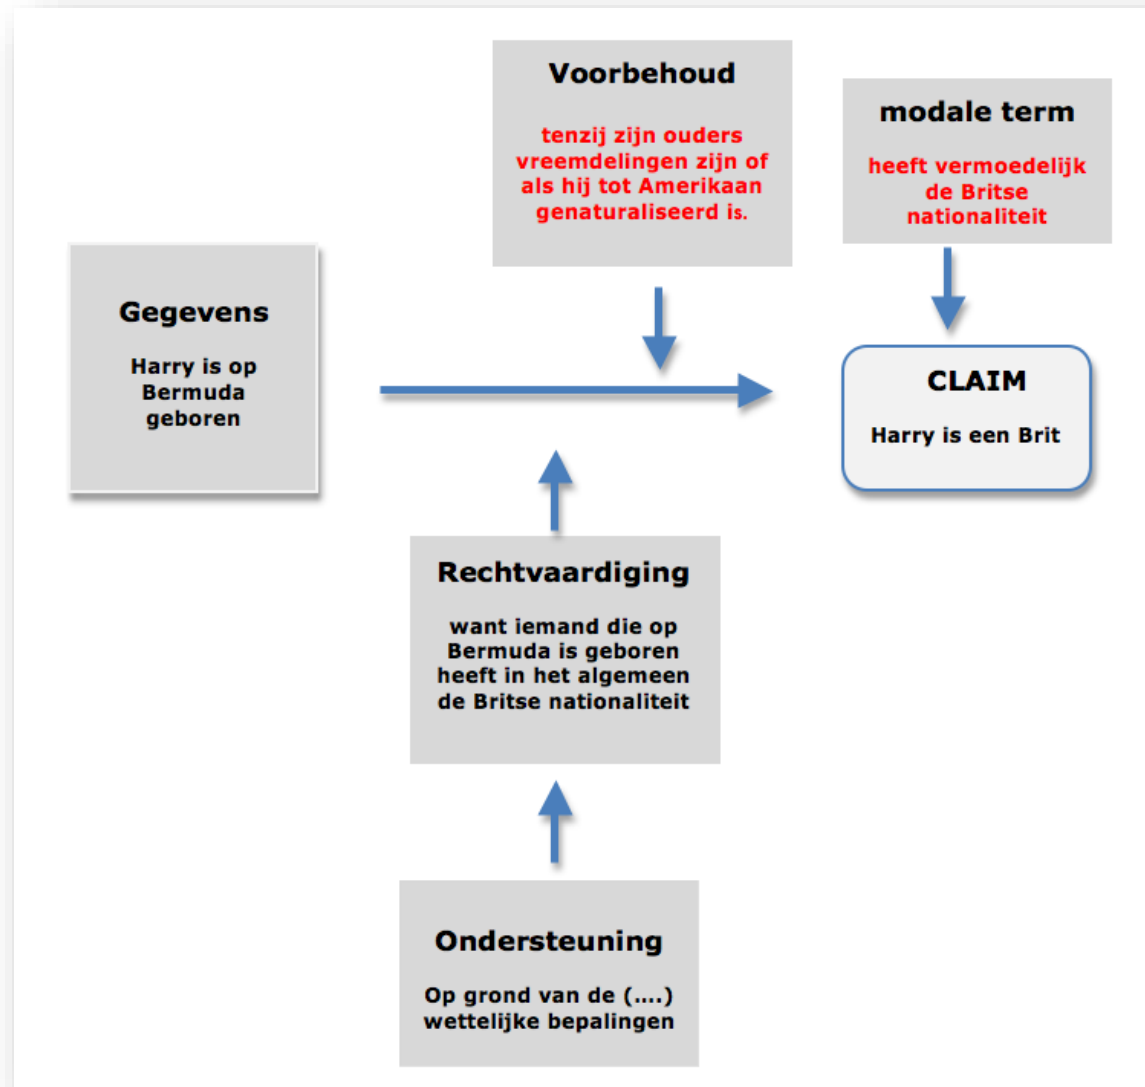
Voorbehoud

tenzij zijn ouders vreemdelingen zijn of als hij tot Amerikaan genaturaliseerd is.

modale term

heeft vermoedelijk de Britse nationaliteit

Gegevens

Harry is op Bermuda geboren

CLAIM

Harry is een Brit

Rechtvaardiging

want iemand die op Bermuda is geboren heeft in het algemeen de Britse nationaliteit

Ondersteuning

Op grond van de (....) wettelijke bepalingen